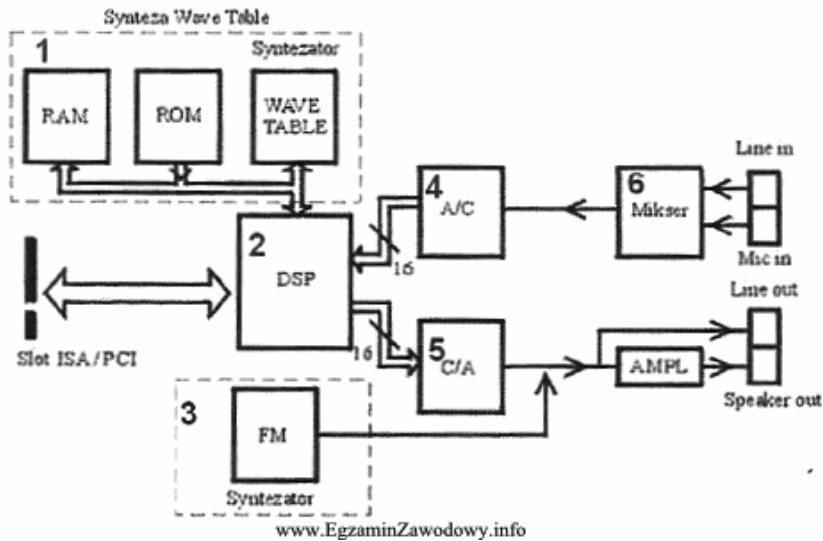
Synteza Wave Table

1

Syntezator

RAM

ROM

WAVE TABLE

4

A/C

6

Mikser

Line in

Mic in

2

DSP

16

Slot ISA/PCI

Line out

16

5

C/A

AMPL

Speaker out

3

FM

Syntezator

www.EgzaminZawodowy.info